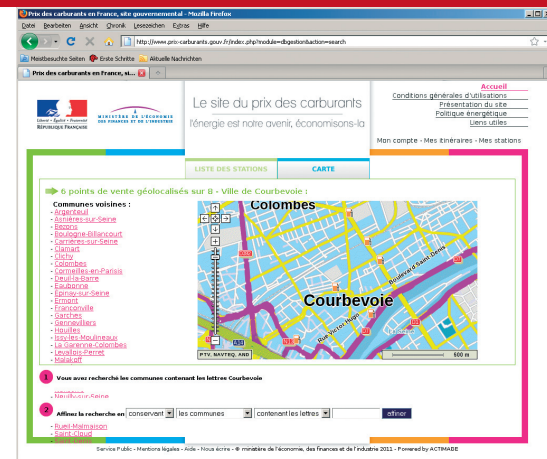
Prix des carburants en France, site gouvernemental - Mozilla Firefox

Datei Bearbeiten Ansicht Chronik Lesezeichen Extras Hilfe

http://www.prix-carburants.gouv.fr/index.php?module=dbgestion&action=search

Meistbesuchte Seiten Erste Schritte Aktuelle Nachrichten

Prix des carburants en France, si...

Liberté • Égalité • Fraternité RÉPUBLIQUE FRANÇAISE

MINISTÈRE DE L'ÉCONOMIE DES FINANCES ET DE L'INDUSTRIE

Le site du prix des carburants
l'énergie est notre avenir, économisons-la

Accueil
Conditions générales d'utilisations
Présentation du site
Politique énergétique
Liens utiles

Mon compte - Mes itinéraires - Mes stations

LISTE DES STATIONS

CARTE

6 points de vente géolocalisés sur 8 - Ville de Courbevoie :

Communes voisines :
- Argenteuil
- Asnières-sur-Seine
- Bezons
- Boulogne-Billancourt
- Carrières-sur-Seine
- Clamart
- Clichy
- Colombes
- Cormeilles-en-Parisis
- Deuil-la-Barre
- Eaubonne
- Épinay-sur-Seine
- Ermont
- Franconville
- Garches
- Gennevilliers
- Houilles
- Issy-les-Moulineaux
- La Garenne-Colombes
- Levallois-Perret
- Malakoff

Colombes

Courbevoie

Boulevard Saint-Denis

Rue Victor Hugo

PTV, NAVTEQ, AND

500 m

1 Vous avez recherché les communes contenant les lettres Courbevoie

- Neuilly-sur-Seine

2 Affinez la recherche en conservant les communes contenant les lettres affiner

- Rueil-Malmaison
- Saint-Cloud

Service Public - Mentions légales - Aide - Nous écrire - © ministère de l'économie, des finances et de l'industrie 2011 - Powered by ACTIMAGE